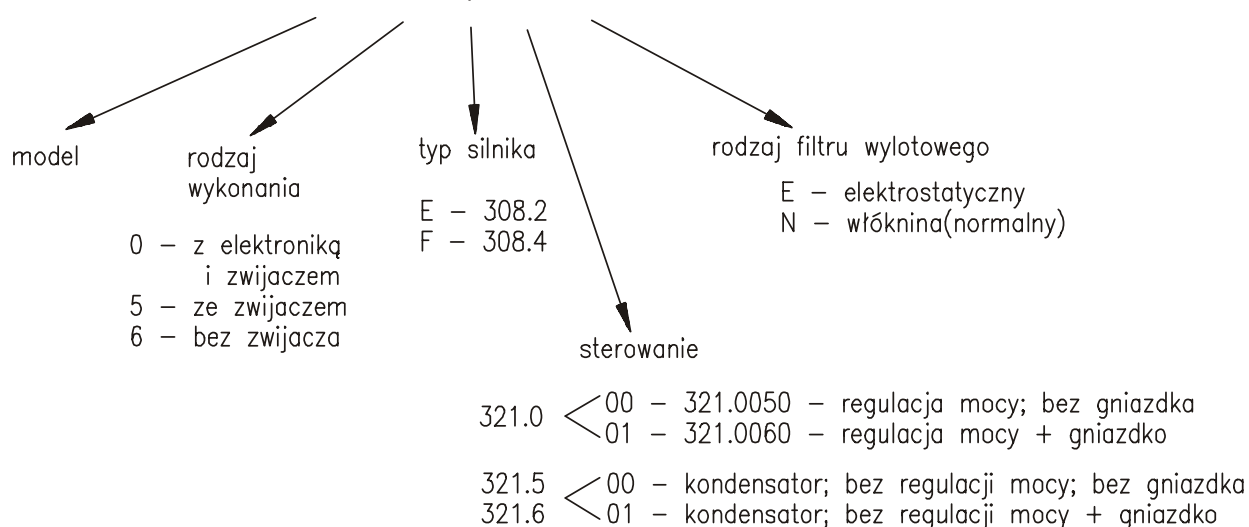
model

rodzaj wykonania

0 – z elektroniką i zwijaczem
5 – ze zwijaczem
6 – bez zwijacza

typ silnika

E – 308.2
F – 308.4

sterowanie

321.0 < 00 – 321.0050 – regulacja mocy; bez gniazdka
01 – 321.0060 – regulacja mocy + gniazdko

321.5
321.6 < 00 – kondensator; bez regulacji mocy; bez gniazdka
01 – kondensator; bez regulacji mocy + gniazdko

rodzaj filtru wylotowego

E – elektrostatyczny
N – włóknina(normalny)